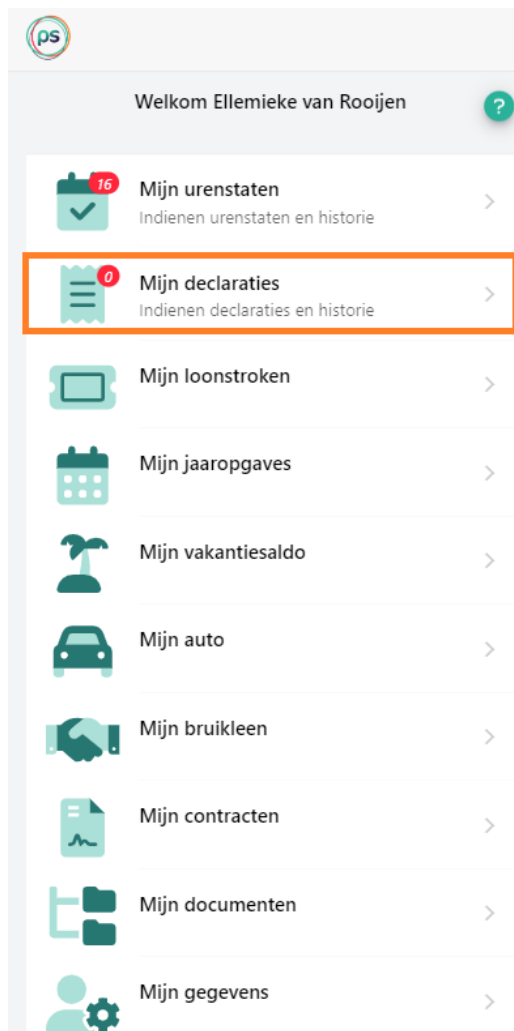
ps

Welkom Ellemieke van Rooijen

?

16
Mijn urenstaten
Indienen urenstaten en historie

0
Mijn declaraties
Indienen declaraties en historie

Mijn loonstroken

Mijn jaaropgaves

Mijn vakantiesaldo

Mijn auto

Mijn bruikleen

Mijn contracten

Mijn documenten

Mijn gegevens